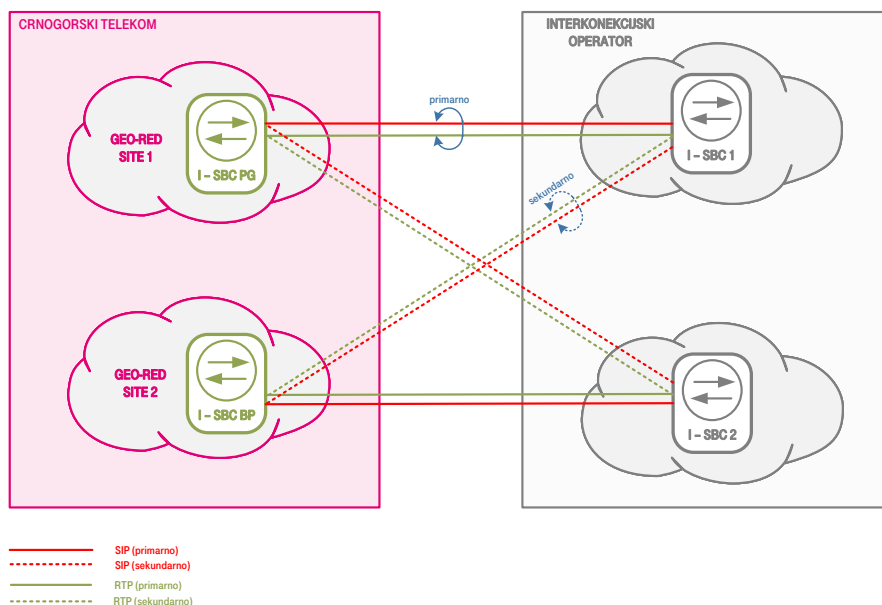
CRNOGORSKI TELEKOM

GEO-RED SITE 1

I – SBC PG

GEO-RED SITE 2

I – SBC BP

primarno

sekundarno

INTERKONEKCIJSKI OPERATOR

I – SBC 1

I – SBC 2

SIP (primarno)
SIP (sekundarno)
RTP (primarno)
RTP (sekundarno)